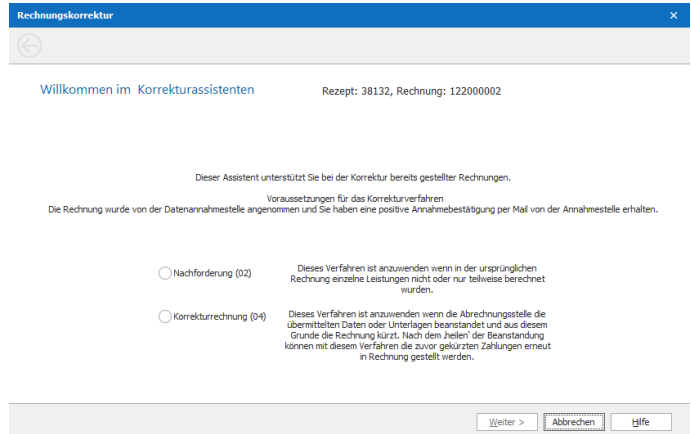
Rechnungskorrektur

Willkommen im Korrekturassistenten

Rezept: 38132, Rechnung: 122000002

Dieser Assistent unterstützt Sie bei der Korrektur bereits gestellter Rechnungen.

Voraussetzungen für das Korrekturverfahren
Die Rechnung wurde von der Datenannahmestelle angenommen und Sie haben eine positive Annahmebestätigung per Mail von der Annahmestelle erhalten.

Nachforderung (02)

Dieses Verfahren ist anzuwenden wenn in der ursprünglichen Rechnung einzelne Leistungen nicht oder nur teilweise berechnet wurden.

Korrekturrechnung (04)

Dieses Verfahren ist anzuwenden wenn die Abrechnungsstelle die übermittelten Daten oder Unterlagen beanstandet und aus diesem Grunde die Rechnung kürzt. Nach dem 'Heilen' der Beanstandung können mit diesem Verfahren die zuvor gekürzten Zahlungen erneut in Rechnung gestellt werden.

Weiter >
Abbrechen
Hilfe